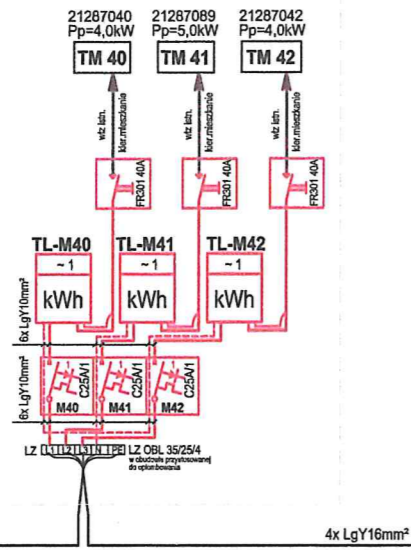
21287040
Pp=4,0kW
TM 40

21287089
Pp=5,0kW
TM 41

21287042
Pp=4,0kW
TM 42

wlz istn.
kier.mieszkanie
FR301 40A

wlz istn.
kier.mieszkanie
FR301 40A

wlz istn.
kier.mieszkanie
FR301 40A

TL-M40
~1
kWh

TL-M41
~1
kWh

TL-M42
~1
kWh

6x LgY10mm²
6x LgY10mm²

C25A/1
M40

C25A/1
M41

C25A/1
M42

LZ L1 L2 L3 N PE LZ OBL 35/25/4
w obudowie przystosowanej do oplombowania

4x LgY16mm²